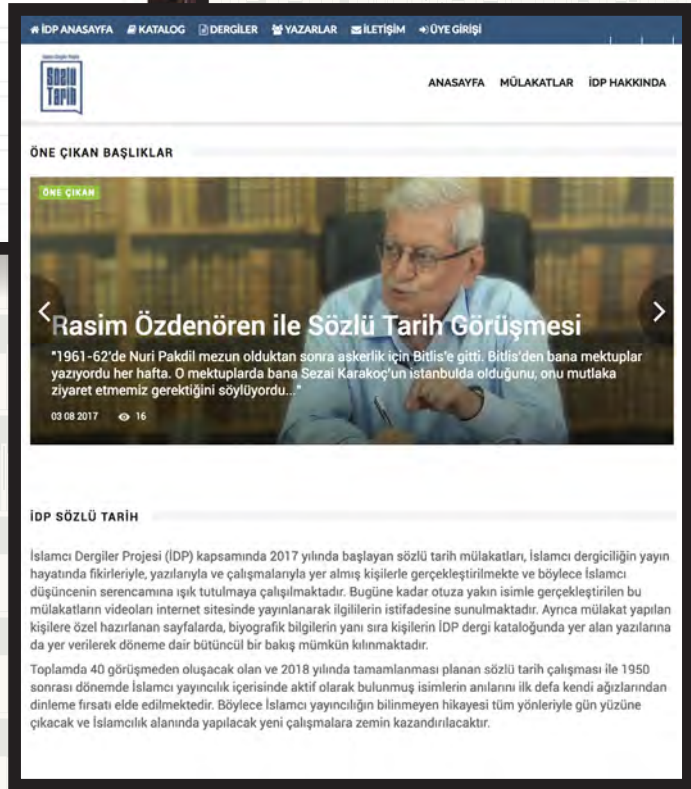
İDP ANASAYFA KATALOG DERGİLER YAZARLAR İLETİŞİM ÜYE GİRİŞİ

Sözlü Tarih

ANASAYFA MÜLAKATLAR İDP HAKKINDA

ÖNE ÇIKAN BAŞLIKLAR

ÖNE ÇIKAN

Rasim Özdenören ile Sözlü Tarih Görüşmesi

"1961-62'de Nuri Pakdil mezun olduktan sonra askerlik için Bitlis'e gitti. Bitlis'den bana mektuplar yazıyordu her hafta. O mektuplarda bana Sezai Karakoç'un istanbulda olduğunu, onu mutlaka ziyaret etmemiz gerektiğini söylüyordu..."

03 08 2017 16

İDP SÖZLÜ TARİH

İslamcı Dergiler Projesi (İDP) kapsamında 2017 yılında başlayan sözlü tarih mülakatları, İslamcı dergiciliğin yayın hayatında fikirleriyle, yazılarıyla ve çalışmalarıyla yer almış kişilerle gerçekleştirilmekte ve böylece İslamcı düşüncenin serencamına ışık tutulmaya çalışılmaktadır. Bugüne kadar otuza yakın isimle gerçekleştirilen bu mülakatların videoları internet sitesinde yayınlanarak ilgililerin istifadesine sunulmaktadır. Ayrıca mülakat yapılan kişilere özel hazırlanan sayfalarda, biyografik bilgilerin yanı sıra kişilerin İDP dergi kataloğunda yer alan yazılarına da yer verilerek döneme dair bütüncül bir bakış mümkün kılınmaktadır.

Toplamda 40 görüşmeden oluşacak olan ve 2018 yılında tamamlanması planan sözlü tarih çalışması ile 1950 sonrası dönemde İslamcı yayıncılık içerisinde aktif olarak bulunmuş isimlerin anılarını ilk defa kendi ağızlarından dinleme fırsatı elde edilmektedir. Böylece İslamcı yayıncılığın bilinmeyen hikayesi tüm yönleriyle gün yüzüne çıkacak ve İslamcılık alanında yapılacak yeni çalışmalara zemin kazandırılacaktır.